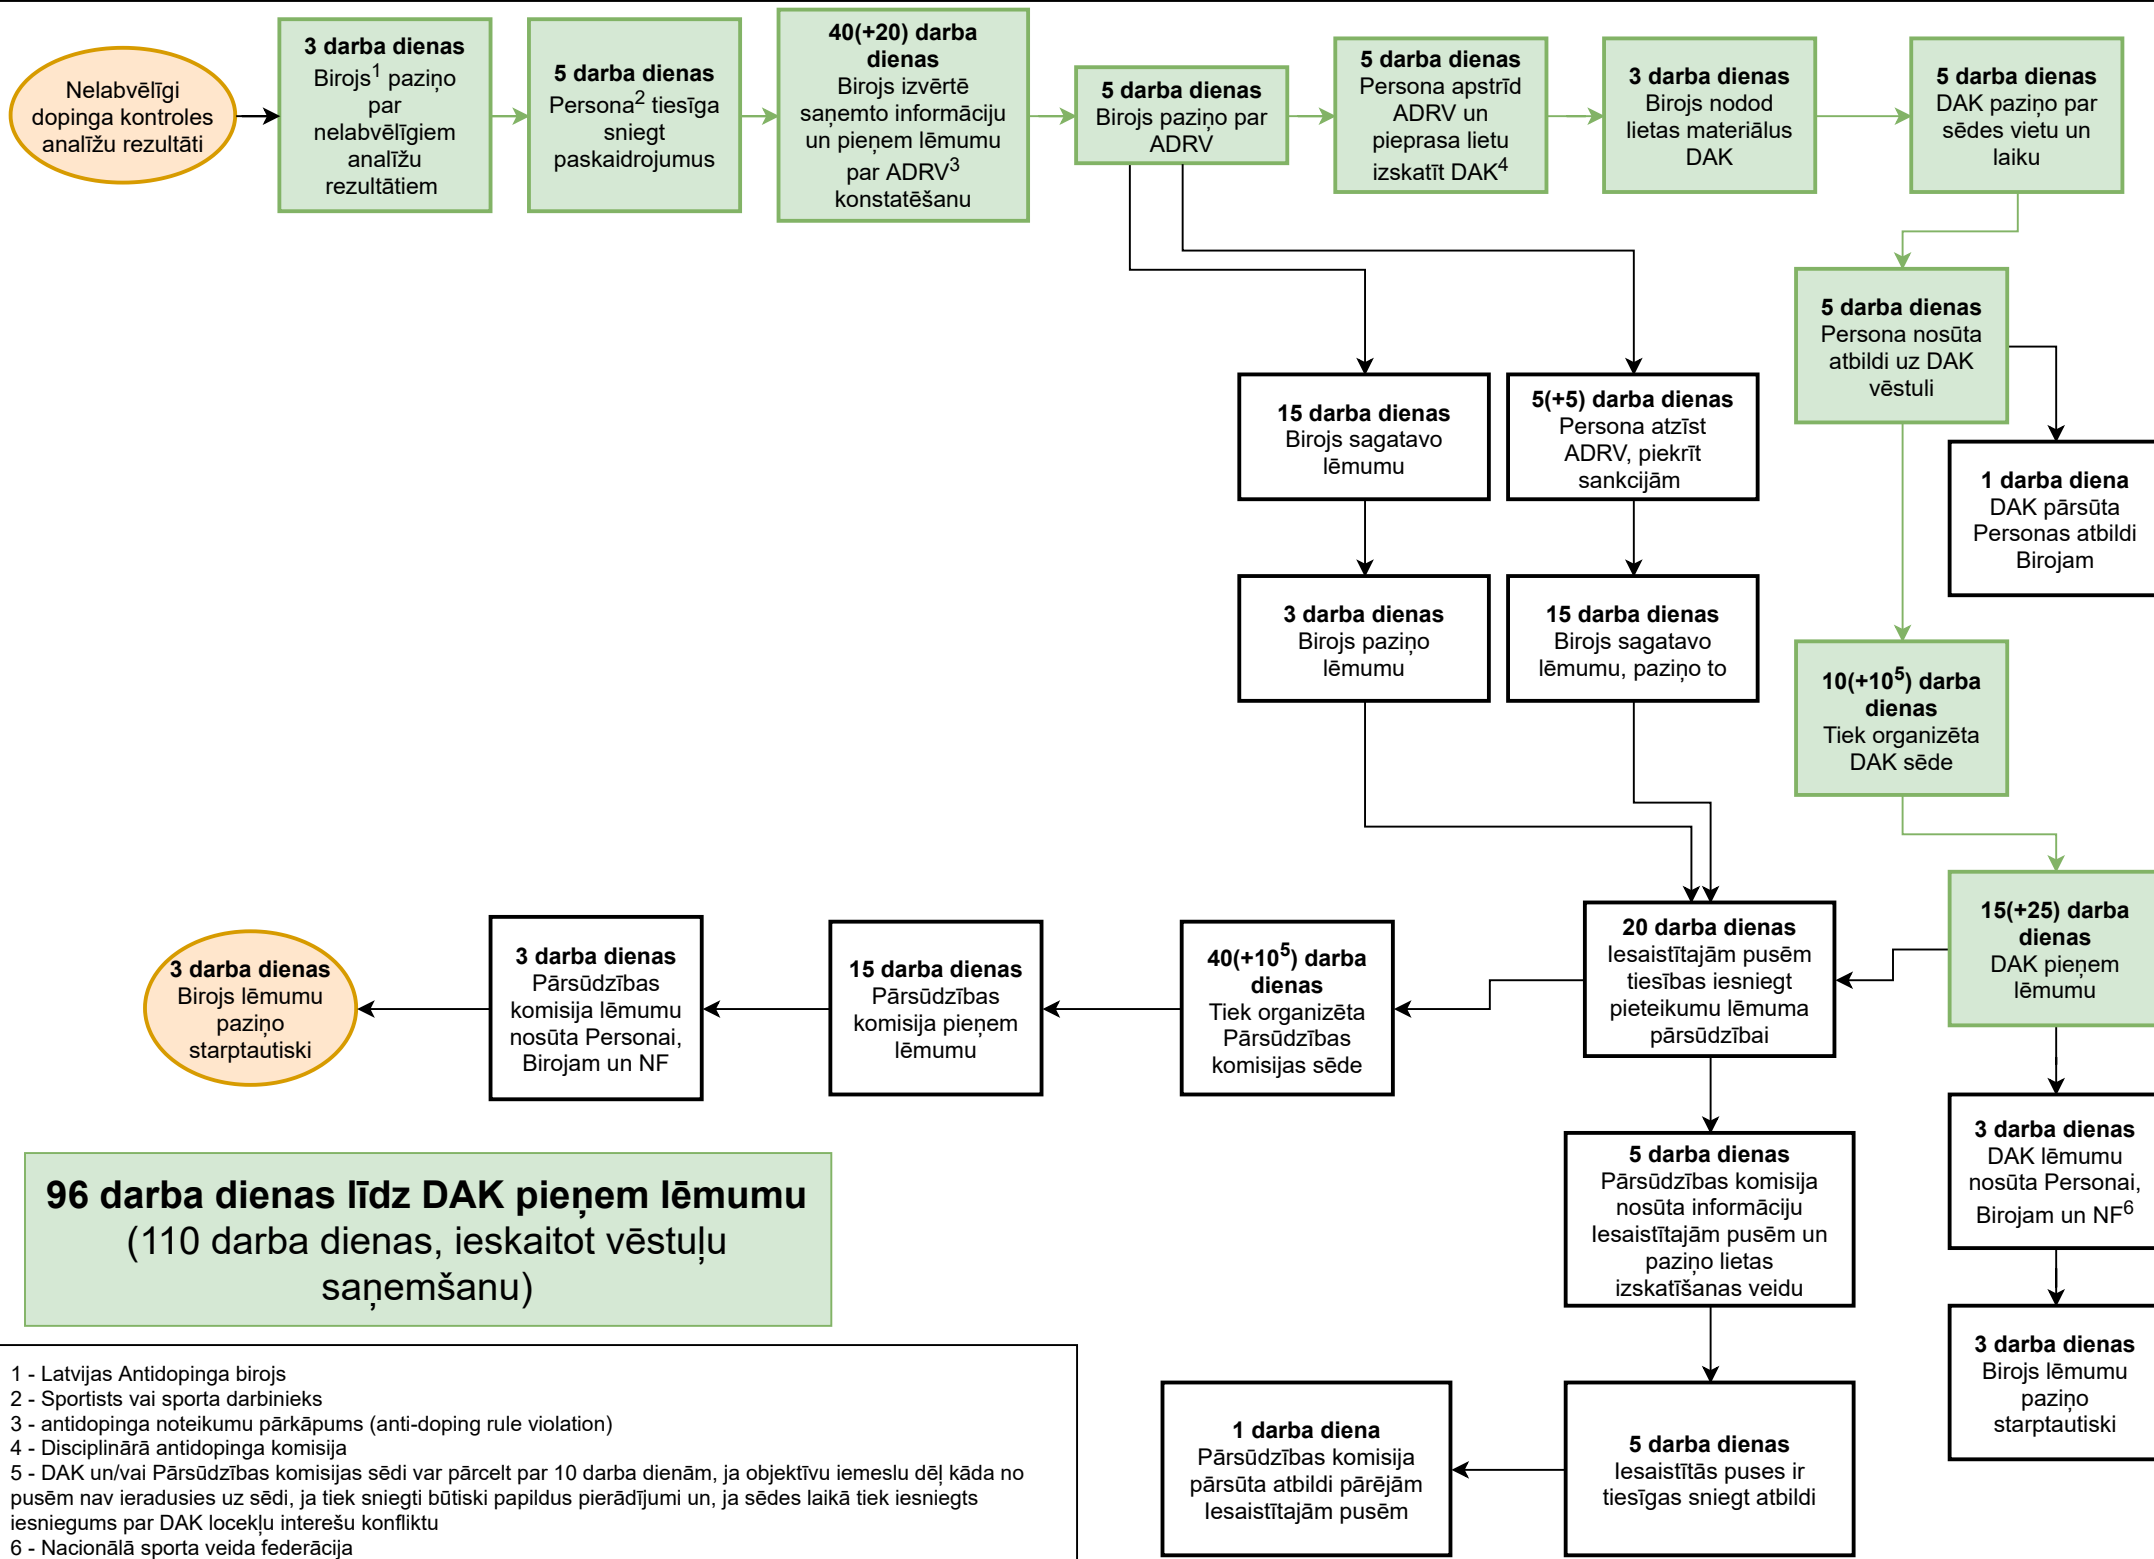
Nelabvēlīgi dopinga kontroles analīžu rezultāti

**3 darba dienas**
Birojs$^1$ paziņo par nelabvēlīgiem analīžu rezultātiem

**5 darba dienas**
Persona$^2$ tiesīga sniegt paskaidrojumus

**40(+20) darba dienas**
Birojs izvērtē saņemto informāciju un pieņem lēmumu par ADRV$^3$ konstatēšanu

**5 darba dienas**
Birojs paziņo par ADRV

**5 darba dienas**
Persona apstrīd ADRV un pieprasa lietu izskatīt DAK$^4$

**3 darba dienas**
Birojs nodod lietas materiālus DAK

**5 darba dienas**
DAK paziņo par sēdes vietu un laiku

**5 darba dienas**
Persona nosūta atbildi uz DAK vēstuli

**1 darba diena**
DAK pārsūta Personas atbildi Birojam

**15 darba dienas**
Birojs sagatavo lēmumu

**5(+5) darba dienas**
Persona atzīst ADRV, piekrīt sankcijām

**3 darba dienas**
Birojs paziņo lēmumu

**15 darba dienas**
Birojs sagatavo lēmumu, paziņo to

**10(+10$^5$) darba dienas**
Tiek organizēta DAK sēde

**15(+25) darba dienas**
DAK pieņem lēmumu

**20 darba dienas**
Iesaistītajām pusēm tiesības iesniegt pieteikumu lēmuma pārsūdzībai

**40(+10$^5$) darba dienas**
Tiek organizēta Pārsūdzības komisijas sēde

**15 darba dienas**
Pārsūdzības komisija pieņem lēmumu

**3 darba dienas**
Pārsūdzības komisija lēmumu nosūta Personai, Birojam un NF

**3 darba dienas**
Birojs lēmumu paziņo starptautiski

**3 darba dienas**
DAK lēmumu nosūta Personai, Birojam un NF$^6$

**3 darba dienas**
Birojs lēmumu paziņo starptautiski

**5 darba dienas**
Pārsūdzības komisija nosūta informāciju Iesaistītajām pusēm un paziņo lietas izskatīšanas veidu

**5 darba dienas**
Iesaistītās puses ir tiesīgas sniegt atbildi

**1 darba diena**
Pārsūdzības komisija pārsūta atbildi pārējām Iesaistītajām pusēm

**96 darba dienas līdz DAK pieņem lēmumu**
(110 darba dienas, ieskaitot vēstuļu saņemšanu)

1 - Latvijas Antidopinga birojs
2 - Sportists vai sporta darbinieks
3 - antidopinga noteikumu pārkāpums (anti-doping rule violation)
4 - Disciplinārā antidopinga komisija
5 - DAK un/vai Pārsūdzības komisijas sēdi var pārcelt par 10 darba dienām, ja objektīvu iemeslu dēļ kāda no pusēm nav ieradusies uz sēdi, ja tiek sniegti būtiski papildus pierādījumi un, ja sēdes laikā tiek iesniegts iesniegums par DAK locekļu interešu konfliktu
6 - Nacionālā sporta veida federācija